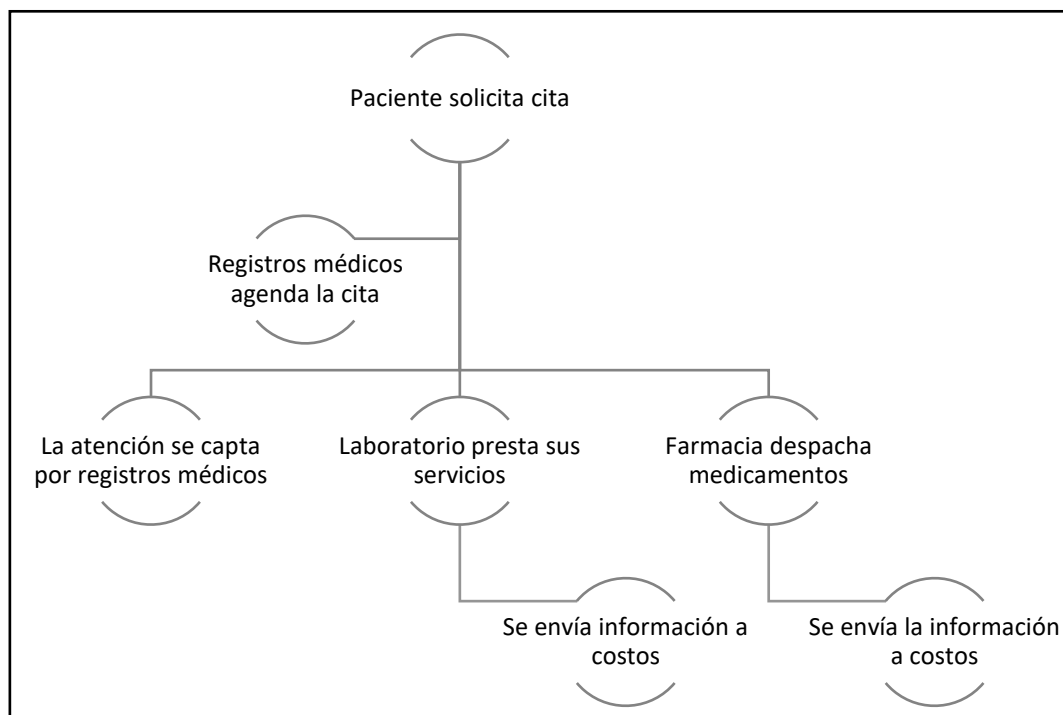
Paciente solicita cita

Registros médicos agenda la cita

La atención se capta por registros médicos

Laboratorio presta sus servicios

Farmacia despacha medicamentos

Se envía información a costos

Se envía la información a costos